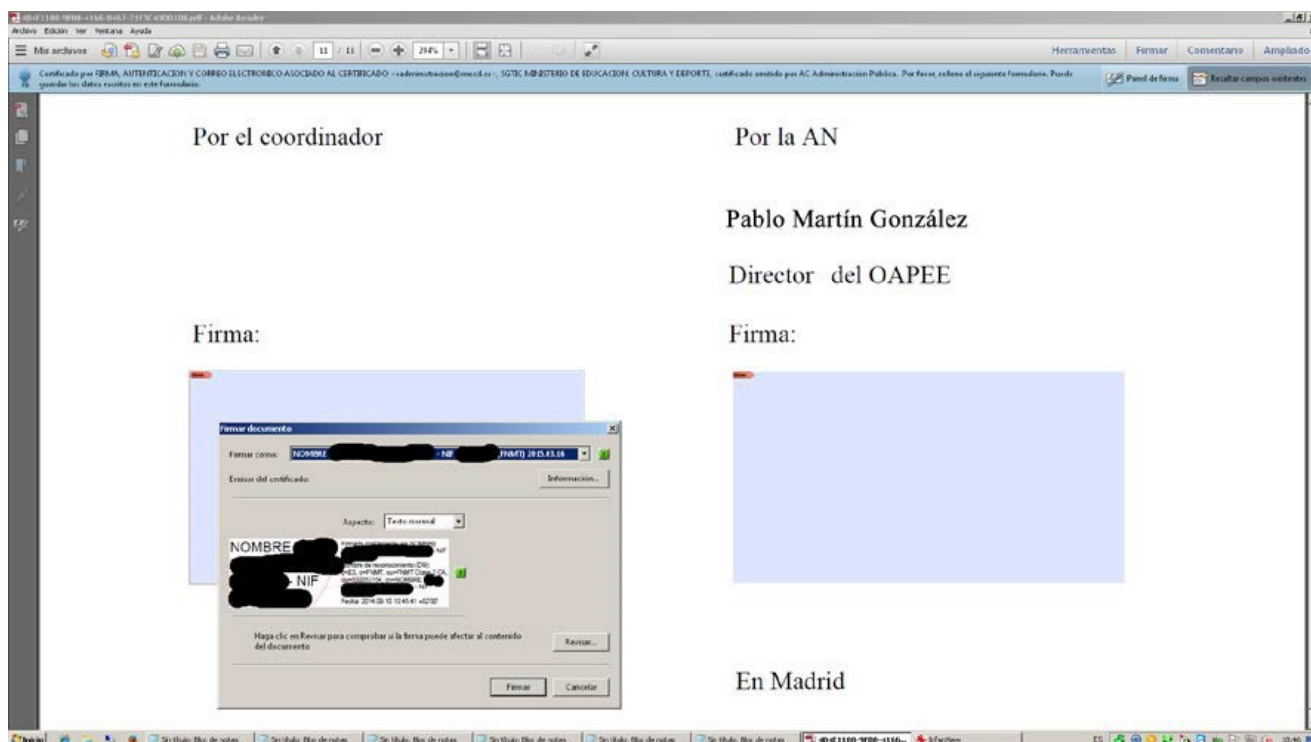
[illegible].pdf - Adobe Reader
Archivo Edición Ver Ventana Ayuda
Mis archivos 11 / 11 294%
Herramientas Firmar Comentario Ampliado

Certificado por FIRMA, AUTENTICACION Y CORREO ELECTRONICO ASOCIADO AL CERTIFICADO <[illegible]@mecd.es>, SGTIC MINISTERIO DE EDUCACION, CULTURA Y DEPORTE, certificado emitido por AC Administración Pública. Por favor, rellene el siguiente formulario. Puede guardar los datos escritos en este formulario.
Panel de firma Resaltar campos existentes

Por el coordinador

Por la AN

Pablo Martín González

Director del OAPEE

Firma:

Firma:

Firmar documento
Firmar como: NOMBRE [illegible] - NIF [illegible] (FNMT) 2015.03.16
Emisor del certificado:
Información...
Aspecto: Texto normal
NOMBRE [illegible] NIF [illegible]
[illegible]
Fecha: 2014.09.10 10:45:41 +02'00'
Haga clic en Revisar para comprobar si la firma puede afectar al contenido del documento
Revisar...
Firmar Cancelar

En Madrid

Inicio Sin título: Bloc de notas Sin título: Bloc de notas Sin título: Bloc de notas Sin título: Bloc de notas Sin título: Bloc de notas Sin título: Bloc de notas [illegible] ES